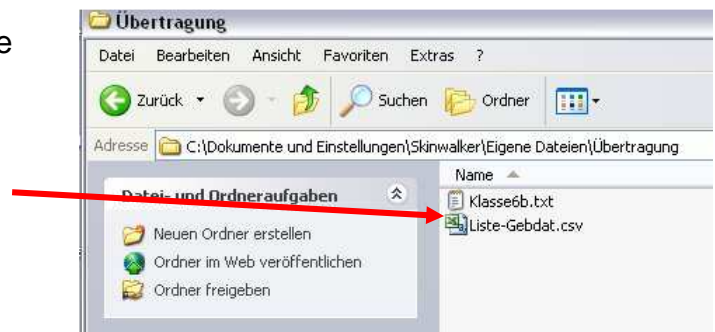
e

Übertragung

Datei Bearbeiten Ansicht Favoriten Extras ?

Zurück Suchen Ordner

Adresse C:\Dokumente und Einstellungen\Skinwalker\Eigene Dateien\Übertragung

Datei- und Ordneraufgaben

Neuen Ordner erstellen

Ordner im Web veröffentlichen

Ordner freigeben

Name

Klasse6b.txt

Liste-Gebdat.csv